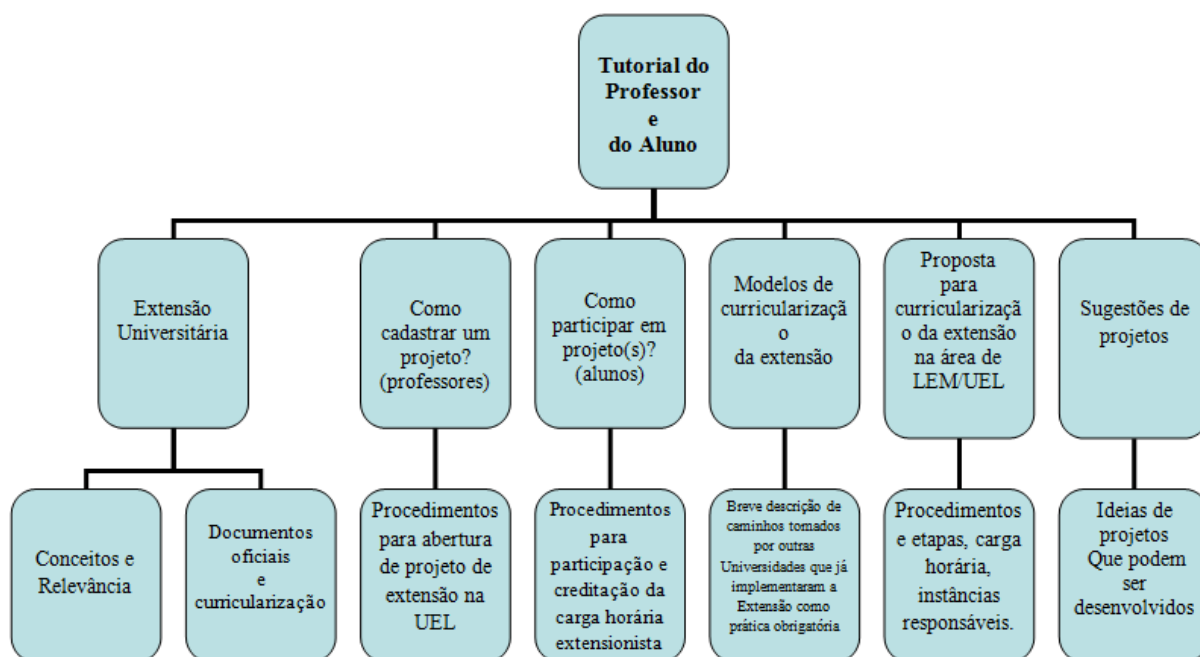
Tutorial do Professor e do Aluno

Extensão Universitária

Conceitos e Relevância

Documentos oficiais e curricularização

Como cadastrar um projeto? (professores)

Procedimentos para abertura de projeto de extensão na UEL

Como participar em projeto(s)? (alunos)

Procedimentos para participação e creditação da carga horária extensionista

Modelos de curricularizaçã o da extensão

Breve descrição de caminhos tomados por outras Universidades que já implementaram a Extensão como prática obrigatória

Proposta para curricularizaçã o da extensão na área de LEM/UEL

Procedimentos e etapas, carga horária, instâncias responsáveis.

Sugestões de projetos

Ideias de projetos Que podem ser desenvolvidos